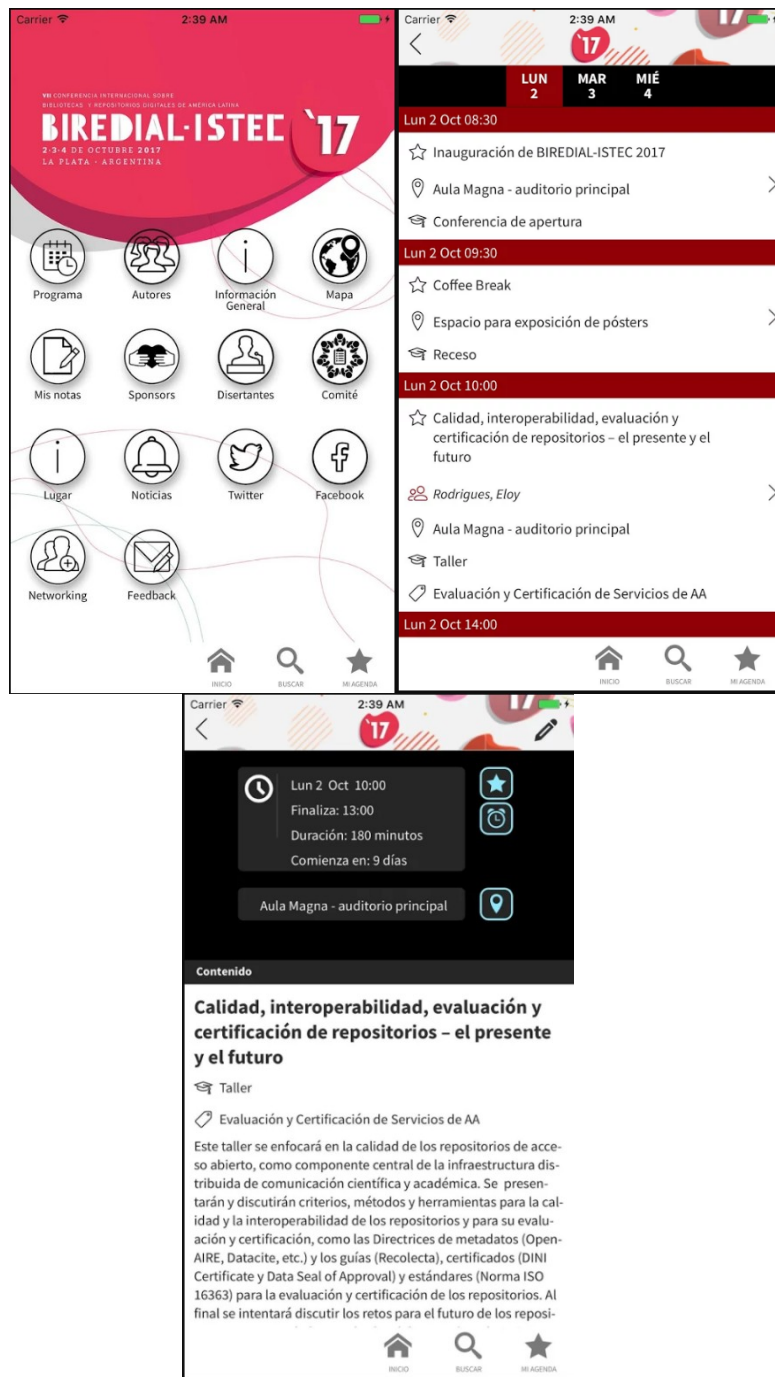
Carrier 2:39 AM

VIII CONFERENCIA INTERNACIONAL SOBRE BIBLIOTECAS Y REPOSITORIOS DIGITALES DE AMÉRICA LATINA

BIREDIAL-ISTEC `17

2-3-4 DE OCTUBRE 2017
LA PLATA - ARGENTINA

Programa
Autores
Información General
Mapa
Mis notas
Sponsors
Disertantes
Comité
Lugar
Noticias
Twitter
Facebook
Networking
Feedback

INICIO
BUSCAR
MI AGENDA

Carrier 2:39 AM

'17

LUN 2
MAR 3
MIÉ 4

Lun 2 Oct 08:30

Inauguración de BIREDIAL-ISTEC 2017

Aula Magna - auditorio principal

Conferencia de apertura

Lun 2 Oct 09:30

Coffee Break

Espacio para exposición de pósters

Receso

Lun 2 Oct 10:00

Calidad, interoperabilidad, evaluación y certificación de repositorios – el presente y el futuro

Rodrigues, Eloy

Aula Magna - auditorio principal

Taller

Evaluación y Certificación de Servicios de AA

Lun 2 Oct 14:00

INICIO
BUSCAR
MI AGENDA

Carrier 2:39 AM

'17

Lun 2 Oct 10:00
Finaliza: 13:00
Duración: 180 minutos
Comienza en: 9 días

Aula Magna - auditorio principal

Contenido

Calidad, interoperabilidad, evaluación y certificación de repositorios – el presente y el futuro

Taller

Evaluación y Certificación de Servicios de AA

Este taller se enfocará en la calidad de los repositorios de acceso abierto, como componente central de la infraestructura distribuida de comunicación científica y académica. Se presentarán y discutirán criterios, métodos y herramientas para la calidad y la interoperabilidad de los repositorios y para su evaluación y certificación, como las Directrices de metadatos (OpenAIRE, Datacite, etc.) y los guías (Recolecta), certificados (DINI Certificate y Data Seal of Approval) y estándares (Norma ISO 16363) para la evaluación y certificación de los repositorios. Al final se intentará discutir los retos para el futuro de los reposi-

INICIO
BUSCAR
MI AGENDA